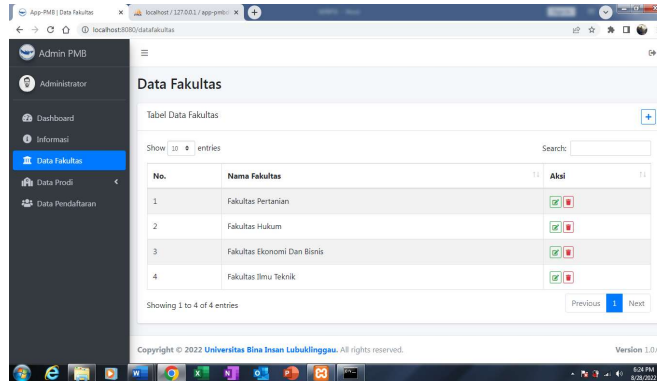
App-PMB | Data Fakultas
localhost / 127.0.0.1 / app-pmb
localhost:8080/datafakultas

Admin PMB
Administrator
Dashboard
Informasi
Data Fakultas
Data Prodi
Data Pendaftaran

Data Fakultas

Tabel Data Fakultas

Show 10 entries
Search:

| No. | Nama Fakultas | Aksi |
|---|---|---|
| 1 | Fakultas Pertanian | |
| 2 | Fakultas Hukum | |
| 3 | Fakultas Ekonomi Dan Bisnis | |
| 4 | Fakultas Ilmu Teknik | |

Showing 1 to 4 of 4 entries
Previous 1 Next

Copyright © 2022 Universitas Bina Insan Lubuklinggau. All rights reserved.
Version 1.0

6:24 PM
8/28/2022